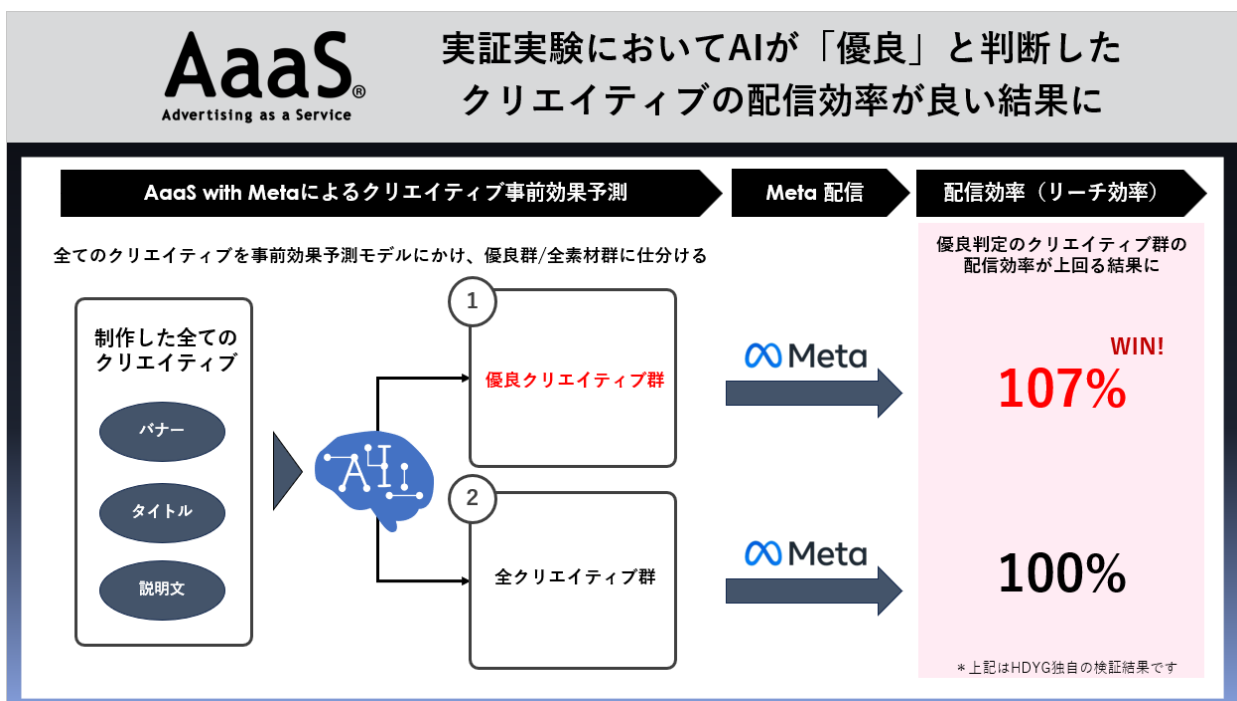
AaaS®
Advertising as a Service

実証実験においてAIが「優良」と判断した
クリエイティブの配信効率が良い結果に

AaaS with Metaによるクリエイティブ事前効果予測

Meta 配信

配信効率（リーチ効率）

全てのクリエイティブを事前効果予測モデルにかけ、優良群/全素材群に仕分ける

優良判定のクリエイティブ群の配信効率が上回る結果に

制作した全てのクリエイティブ

バナー

タイトル

説明文

AI

1

優良クリエイティブ群

2

全クリエイティブ群

Meta

Meta

WIN!

107%

100%

＊上記はHDYG独自の検証結果です